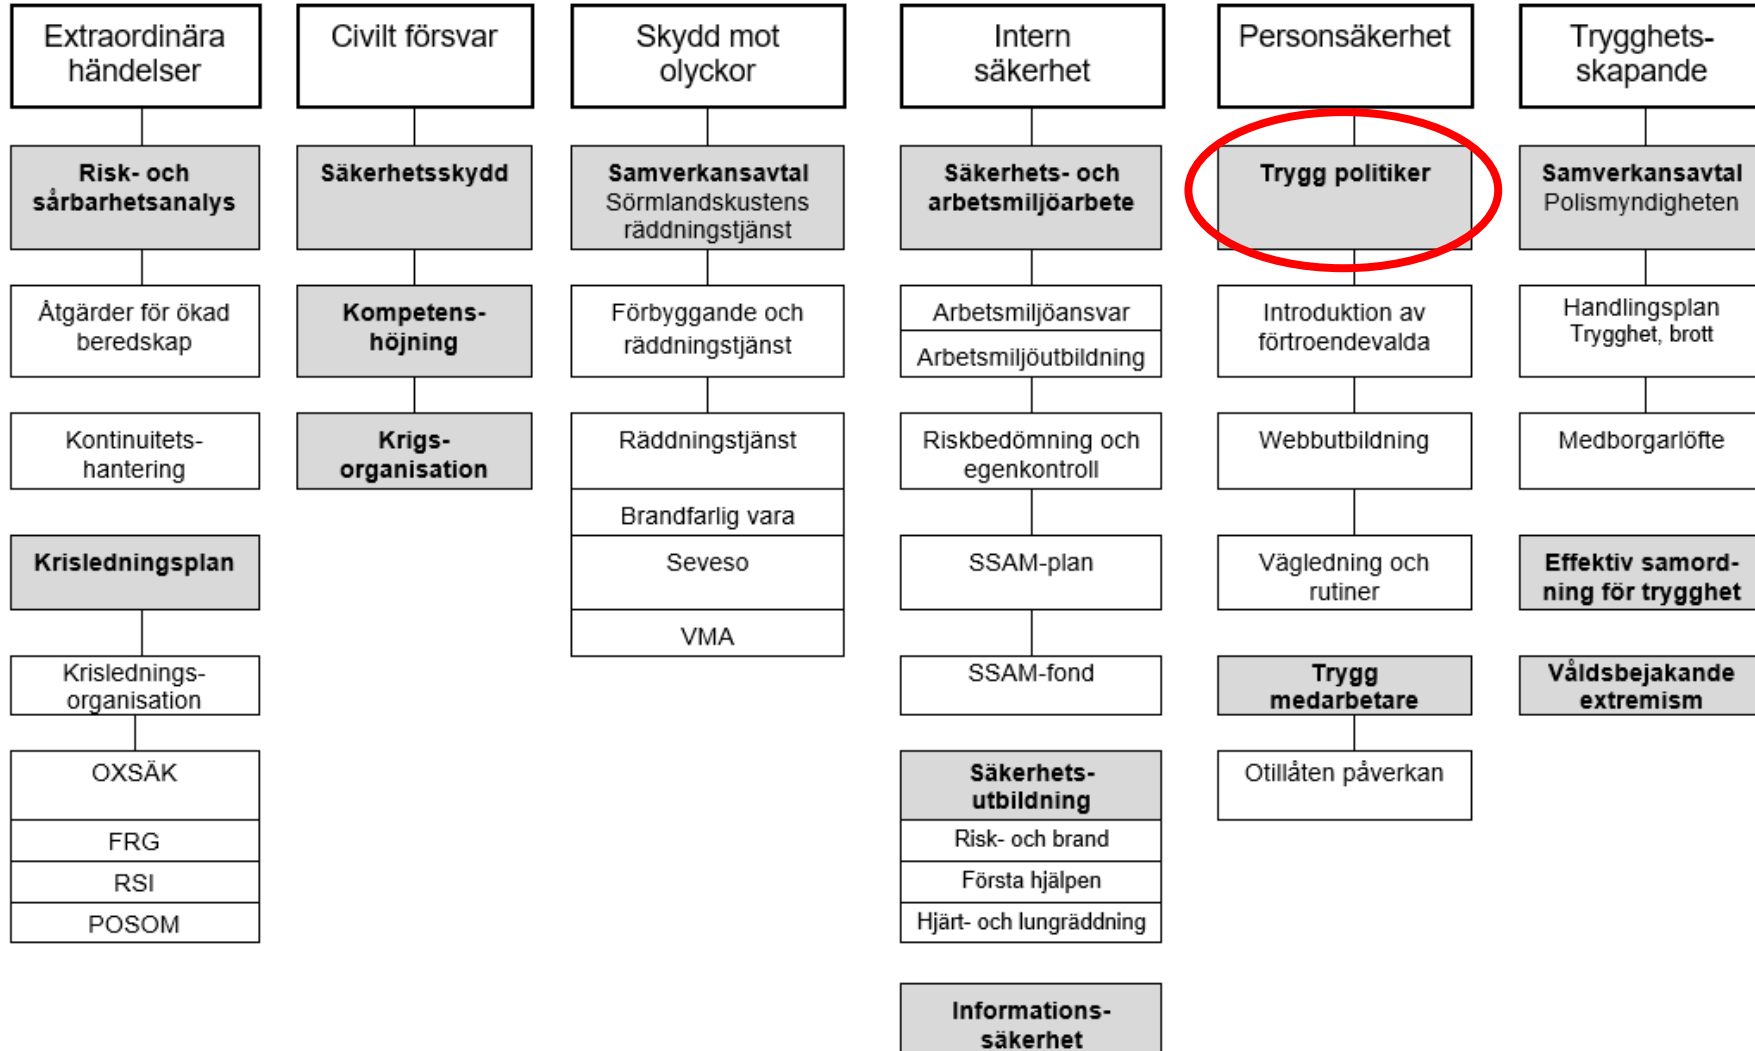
Extraordinära händelser

Risk- och sårbarhetsanalys

Åtgärder för ökad beredskap

Kontinuitets-hantering

Krisledningsplan

Krislednings-organisation

OXSÄK

FRG

RSI

POSOM

Civilt försvar

Säkerhetsskydd

Kompetens-höjning

Krigs-organisation

Skydd mot olyckor

Samverkansavtal Sörmlandskustens räddningstjänst

Förbyggande och räddningstjänst

Räddningstjänst

Brandfarlig vara

Seveso

VMA

Intern säkerhet

Säkerhets- och arbetsmiljöarbete

Arbetsmiljöansvar

Arbetsmiljöutbildning

Riskbedömning och egenkontroll

SSAM-plan

SSAM-fond

Säkerhets-utbildning

Risk- och brand

Första hjälpen

Hjärt- och lungräddning

Informations-säkerhet

Personsäkerhet

Trygg politiker

Introduktion av förtroendevalda

Webbutbildning

Vägledning och rutiner

Trygg medarbetare

Otillåten påverkan

Trygghets-skapande

Samverkansavtal Polismyndigheten

Handlingsplan Trygghet, brott

Medborgarlöfte

Effektiv samord-ning för trygghet

Våldsbejakande extremism